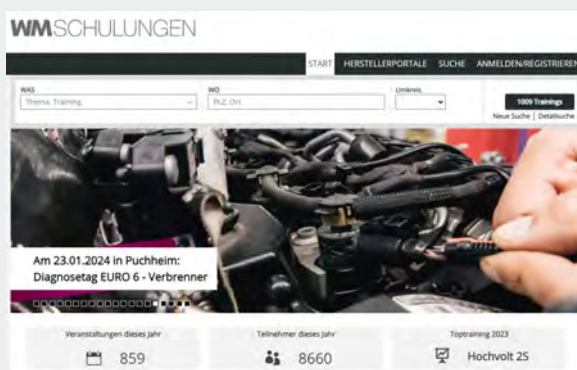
WMSCHULUNGEN

START HERSTELLERPORTALE SUCHE ANMELDEN/REGISTRIEREN

WAS
Thema, Training

WO
PLZ, Ort

Umkreis

1009 Trainings
Neue Suche | Detailsuche

Am 23.01.2024 in Puchheim:
Diagnosetag EURO 6 - Verbrenner

Veranstaltungen dieses Jahr
859

Teilnehmer dieses Jahr
8660

Toptraining 2023
Hochvolt 2S